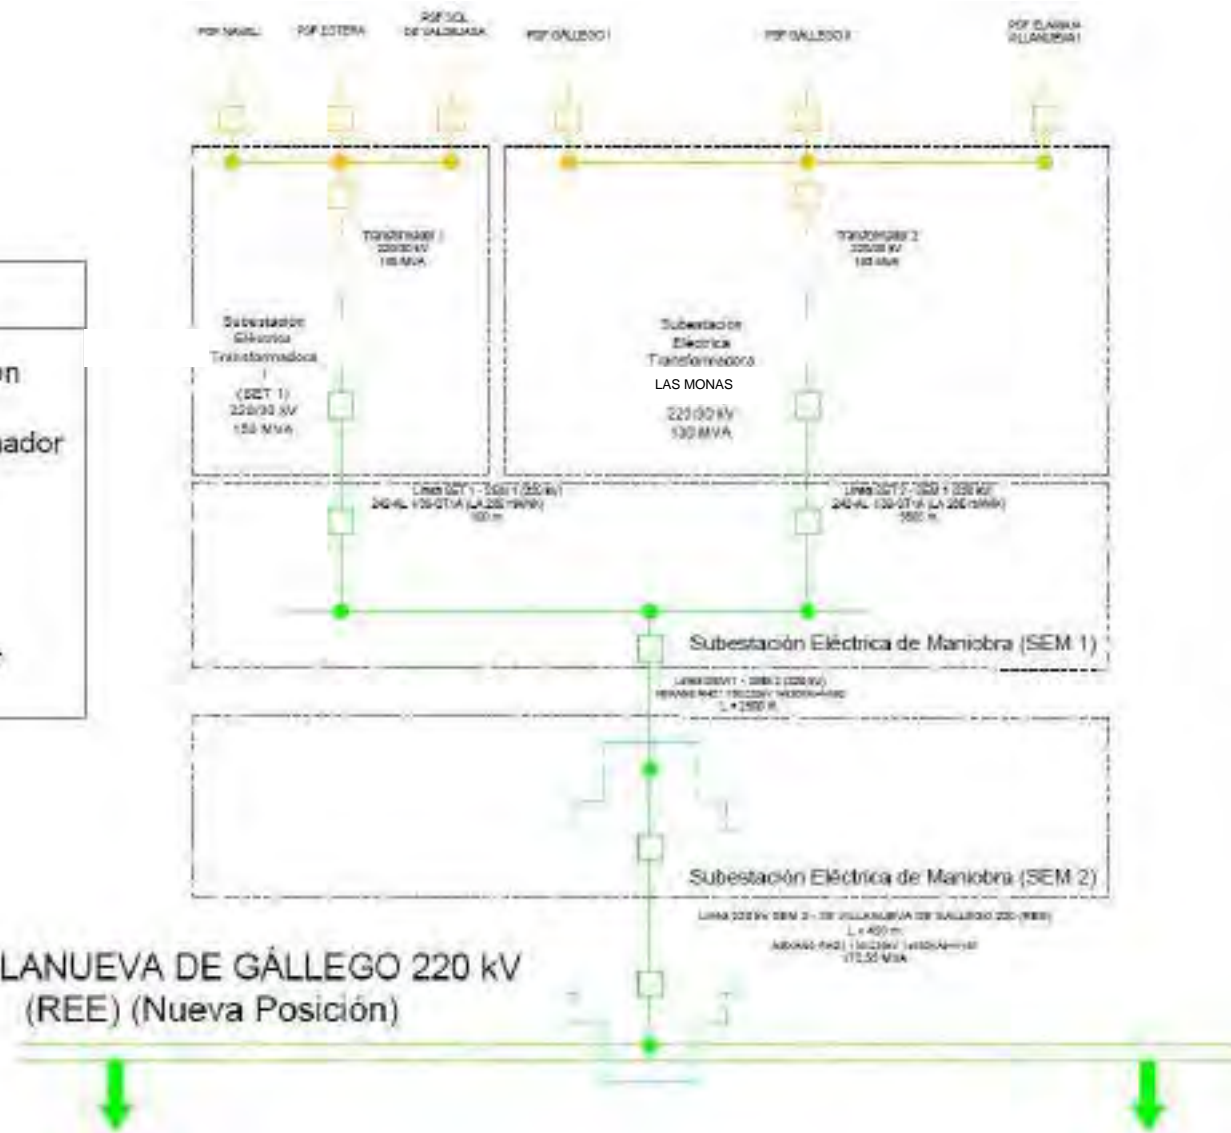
PSF NAVEL PSF ESTERA PSF SOL DE VALDEJASA PSF GÁLLEGO I PSF GÁLLEGO II PSF ELARAVA VILLANUEVA I

Transformador 1 220/30 kV 150 MVA

Transformador 2 220/30 kV 130 MVA

Subestación Eléctrica Transformadora I (SET 1) 220/30 kV 150 MVA

Subestación Eléctrica Transformadora LAS MONAS 220/30 kV 130 MVA

on

ador

Línea SET 1 - SEM 1 (220 kV) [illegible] 100 m

Línea SET 2 - SEM 1 (220 kV) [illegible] 1500 m

Subestación Eléctrica de Maniobra (SEM 1)

Línea SEM 1 - SEM 2 (220 kV) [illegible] L = 2500 m

Subestación Eléctrica de Maniobra (SEM 2)

Línea 220 kV SEM 2 - SE VILLANUEVA DE GÁLLEGO 220 (REE) L = 400 m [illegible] 172,50 MVA

LANUEVA DE GÁLLEGO 220 kV (REE) (Nueva Posición)